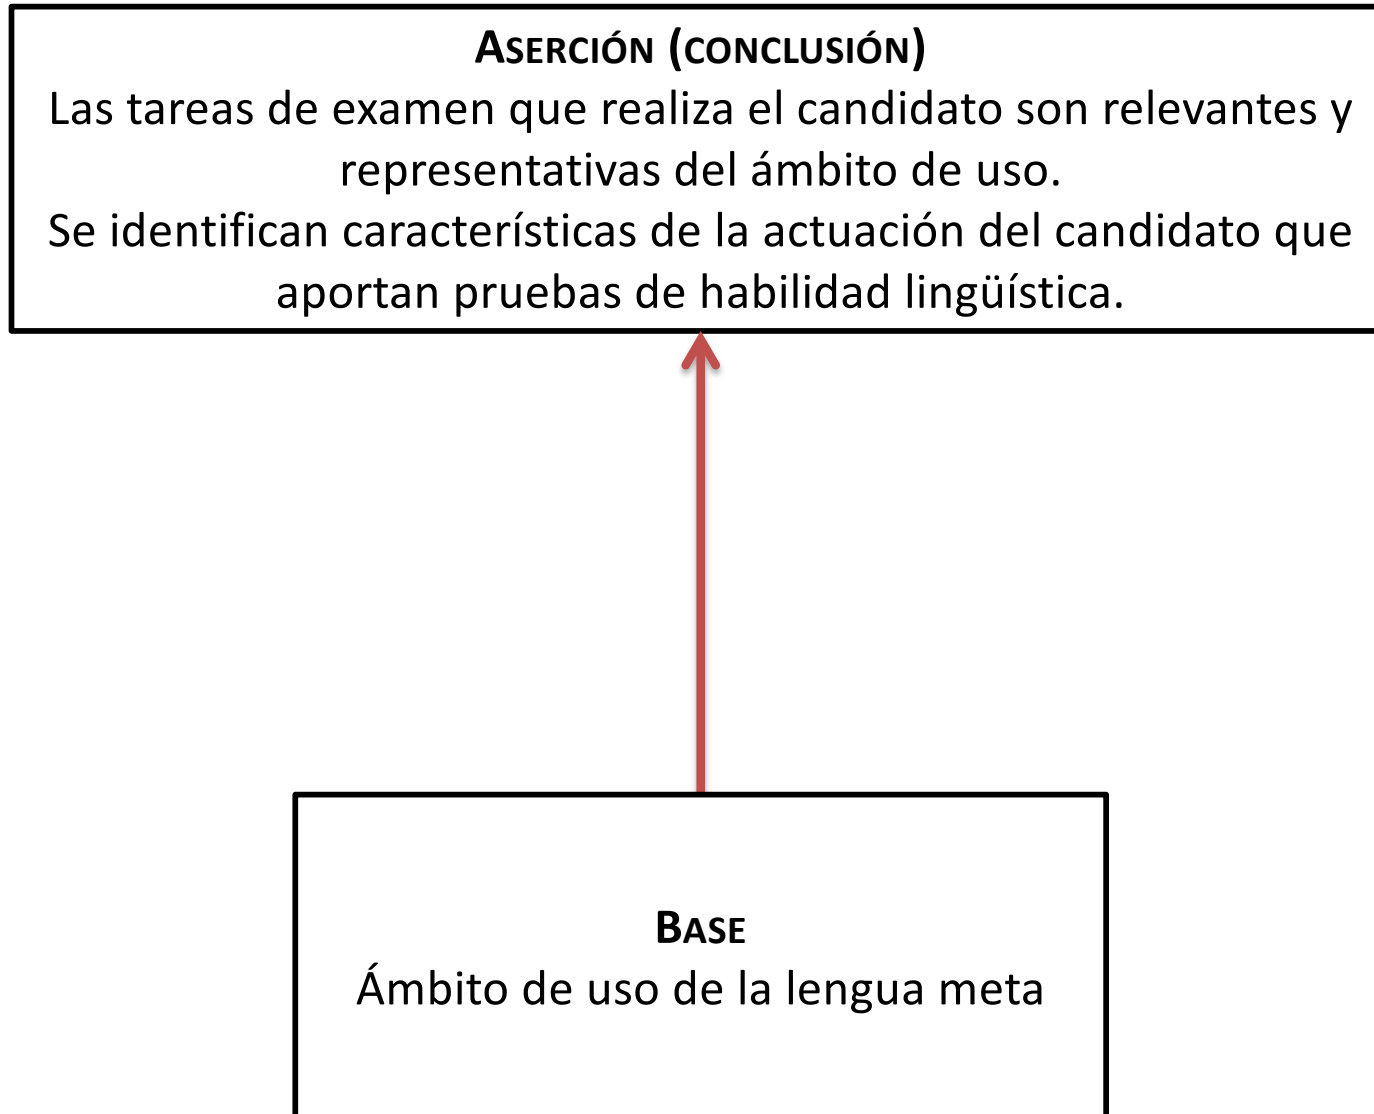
**ASERCIÓN (CONCLUSIÓN)**
Las tareas de examen que realiza el candidato son relevantes y representativas del ámbito de uso.
Se identifican características de la actuación del candidato que aportan pruebas de habilidad lingüística.

**BASE**
Ámbito de uso de la lengua meta